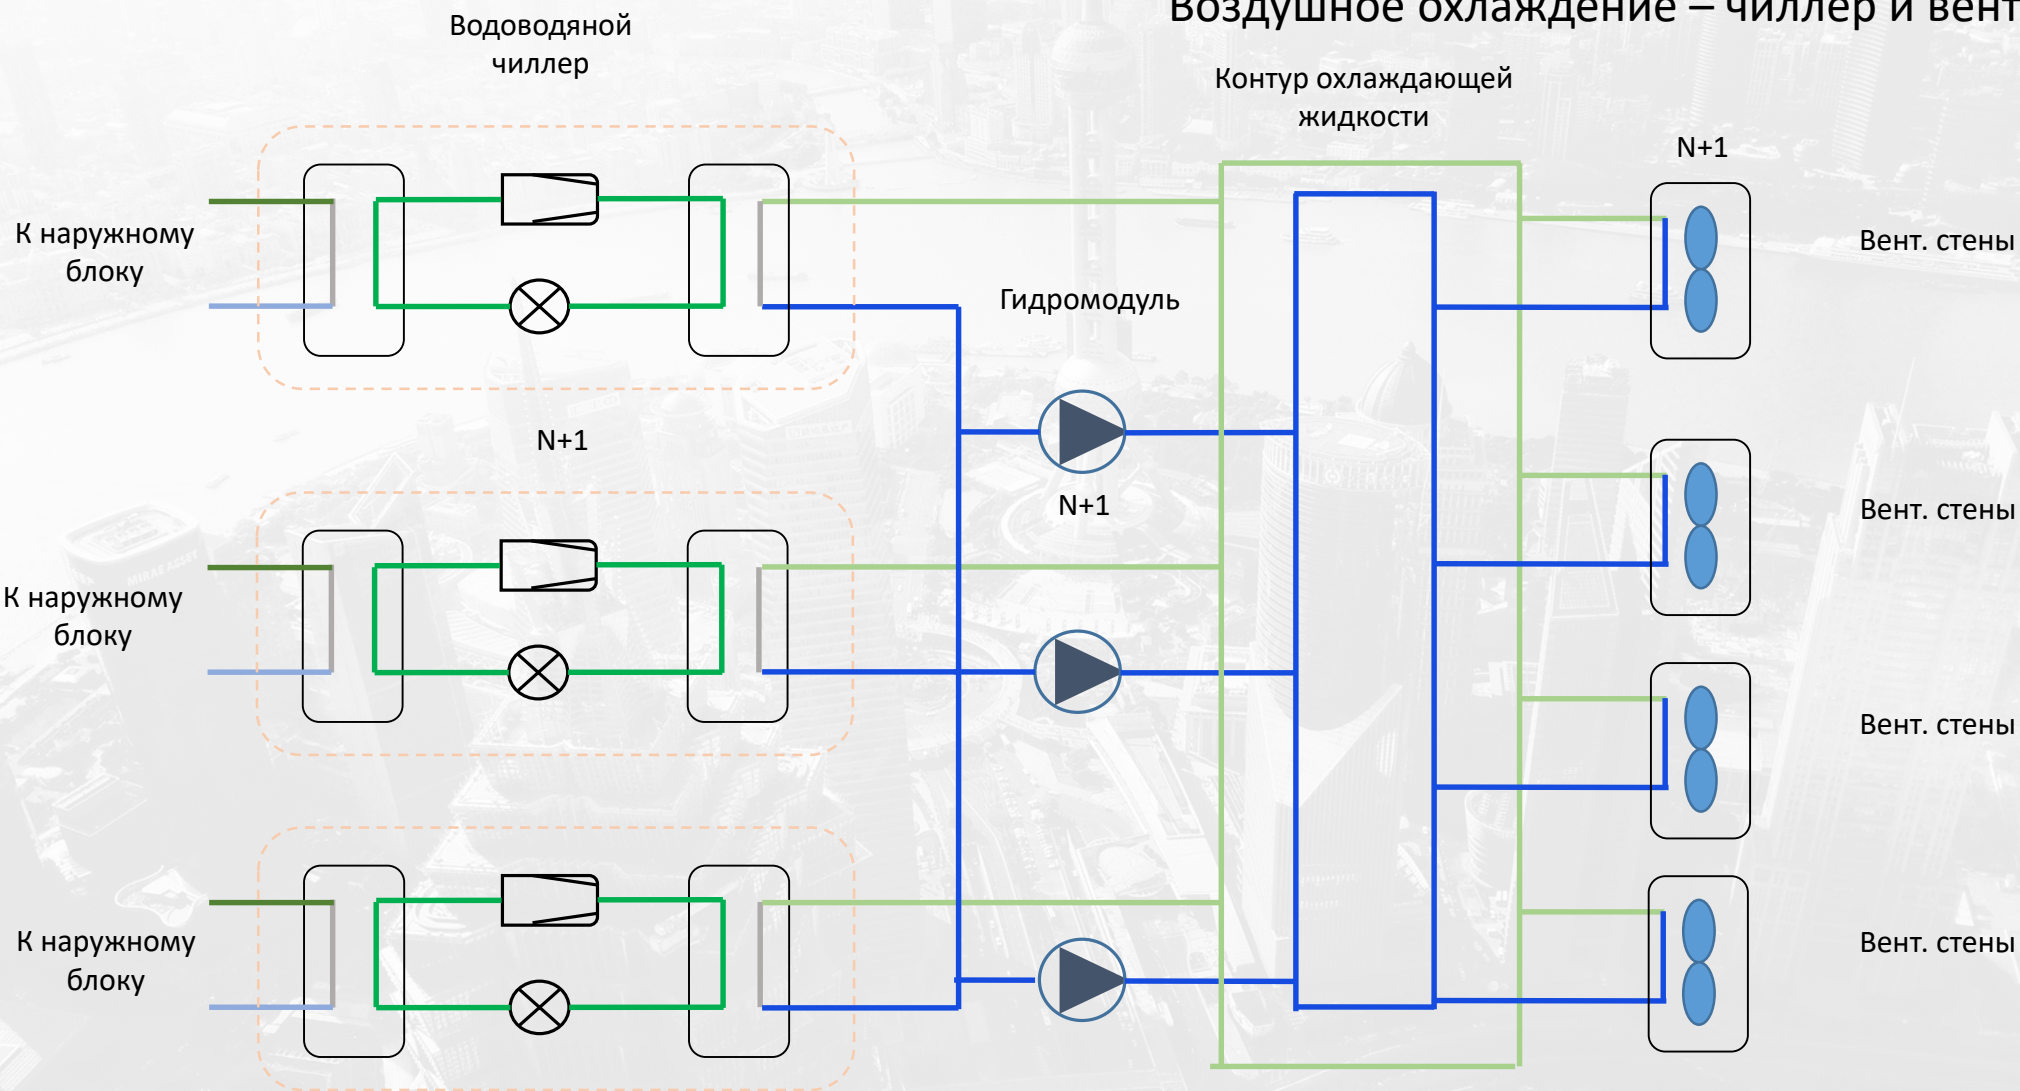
Воздушное охлаждение – чиллер и вент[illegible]

Водоводяной чиллер

Контур охлаждающей жидкости

N+1

К наружному блоку

Вент. стены

Гидромодуль

N+1

N+1

К наружному блоку

Вент. стены

Вент. стены

К наружному блоку

Вент. стены